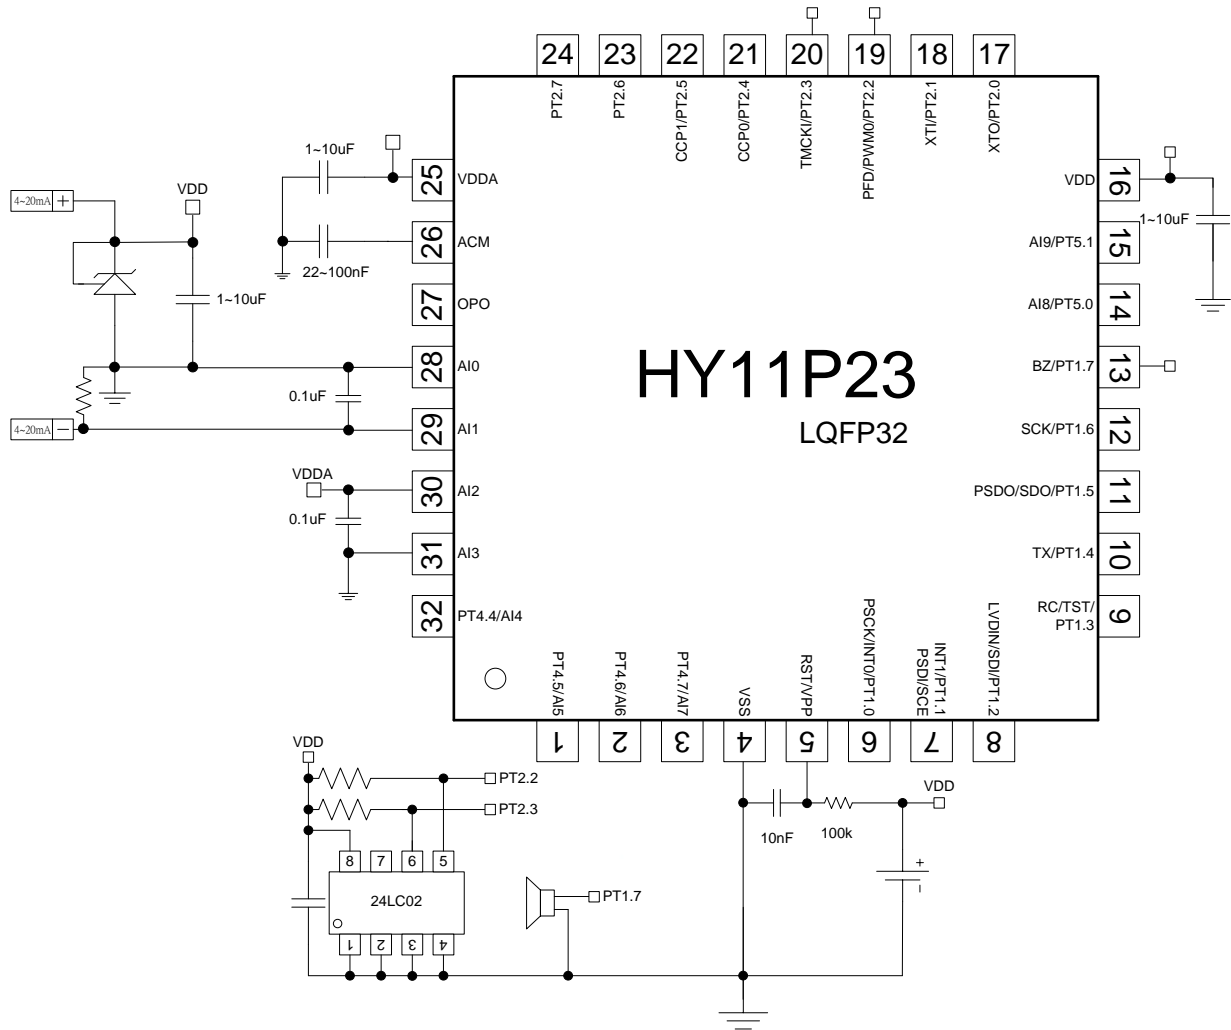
24 23 22 21 20 19 18 17

PT2.7 PT2.6 CCP1/PT2.5 CCP0/PT2.4 TMCKI/PT2.3 PFD/PWM0/PT2.2 XTI/PT2.1 XTO/PT2.0

1~10uF
25 VDDA
26 ACM
22~100nF
27 OPO
28 AI0
29 AI1
30 AI2
31 AI3
32 PT4.4/AI4

4~20mA +
VDD
1~10uF
0.1uF
4~20mA −
VDDA
0.1uF

HY11P23
LQFP32

VDD 16
1~10uF
AI9/PT5.1 15
AI8/PT5.0 14
BZ/PT1.7 13
SCK/PT1.6 12
PSDO/SDO/PT1.5 11
TX/PT1.4 10
RC/TST/ PT1.3 9

PT4.5/AI5 PT4.6/AI6 PT4.7/AI7 VSS RST/VPP PSCK/INT0/PT1.0 INT1/PT1.1 PSDI/SCE LVDIN/SDI/PT1.2

1 2 3 4 5 6 7 8

VDD
PT2.2
PT2.3
8 7 6 5
24LC02
1 2 3 4
PT1.7
10nF
100k
VDD
+
-